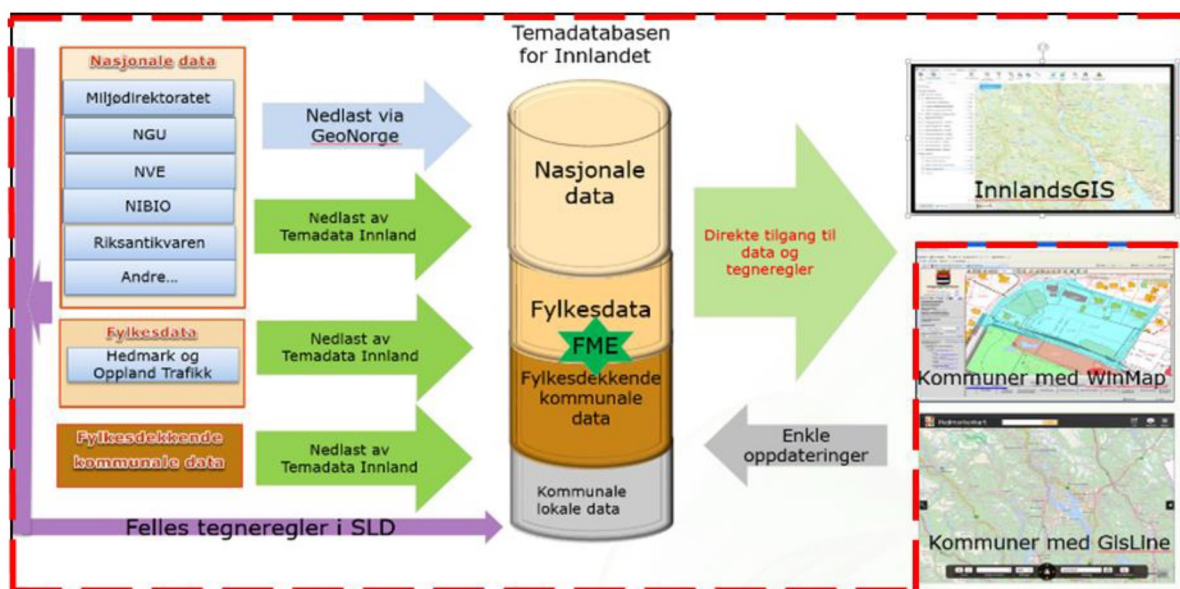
Temadatabasen for Innlandet

Nasjonale data
Miljødirektoratet
NGU
NVE
NIBIO
Riksantikvaren
Andre...

Fylkesdata
Hedmark og Oppland Trafikk

Fylkesdekkende kommunale data

Nedlast via GeoNorge

Nedlast av Temadata Innland

Nedlast av Temadata Innland

Nedlast av Temadata Innland

Felles tegneregler i SLD

Nasjonale data

Fylkesdata

FME

Fylkesdekkende kommunale data

Kommunale lokale data

Direkte tilgang til data og tegneregler

Enkle oppdateringer

InnlandsGIS

Kommuner med WinMap

Kommuner med GisLine